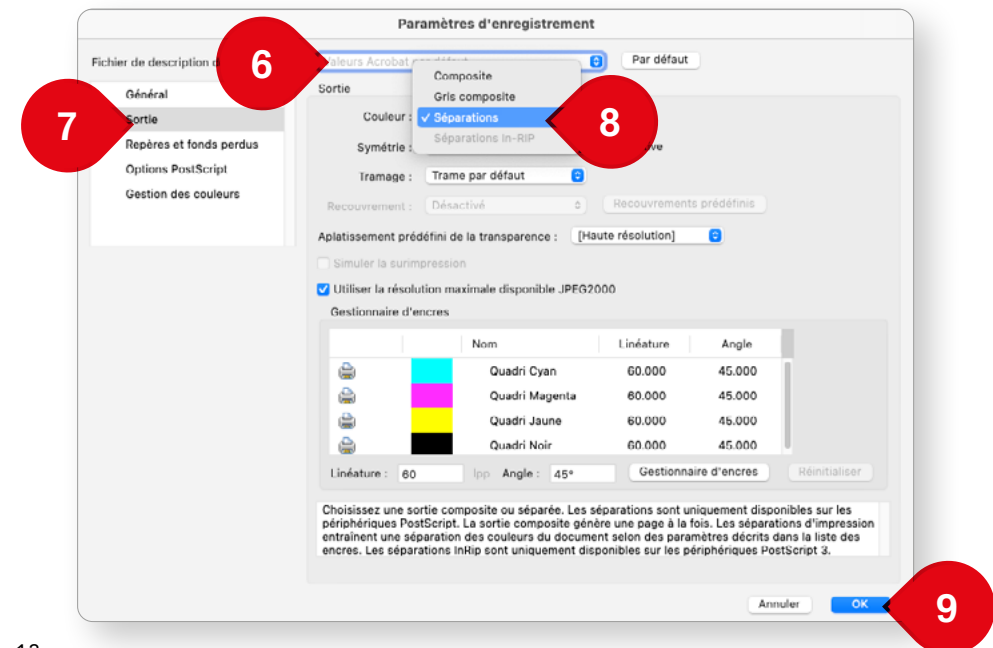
Paramètres d'enregistrement

Fichier de description d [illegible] aleurs Acrobat par défaut

Par défaut

6

Général

7

Sortie

Repères et fonds perdus

Options PostScript

Gestion des couleurs

Sortie

Composite

Gris composite

✓ Séparations

8

Séparations In-RIP

Couleur :

Symétrie :

ve

Tramage : Trame par défaut

Recouvrement : Désactivé

Recouvrements prédéfinis

Aplatissement prédéfini de la transparence : [Haute résolution]

Simuler la surimpression

Utiliser la résolution maximale disponible JPEG2000

Gestionnaire d'encres

| | | Nom | Linéature | Angle |
|---|---|---|---|---|
| | | Quadri Cyan | 60.000 | 45.000 |
| | | Quadri Magenta | 60.000 | 45.000 |
| | | Quadri Jaune | 60.000 | 45.000 |
| | | Quadri Noir | 60.000 | 45.000 |

Linéature : 60 lpp Angle : 45°

Gestionnaire d'encres

Réinitialiser

Choisissez une sortie composite ou séparée. Les séparations sont uniquement disponibles sur les périphériques PostScript. La sortie composite génère une page à la fois. Les séparations d'impression entraînent une séparation des couleurs du document selon des paramètres décrits dans la liste des encres. Les séparations InRip sont uniquement disponibles sur les périphériques PostScript 3.

Annuler

OK

9

12